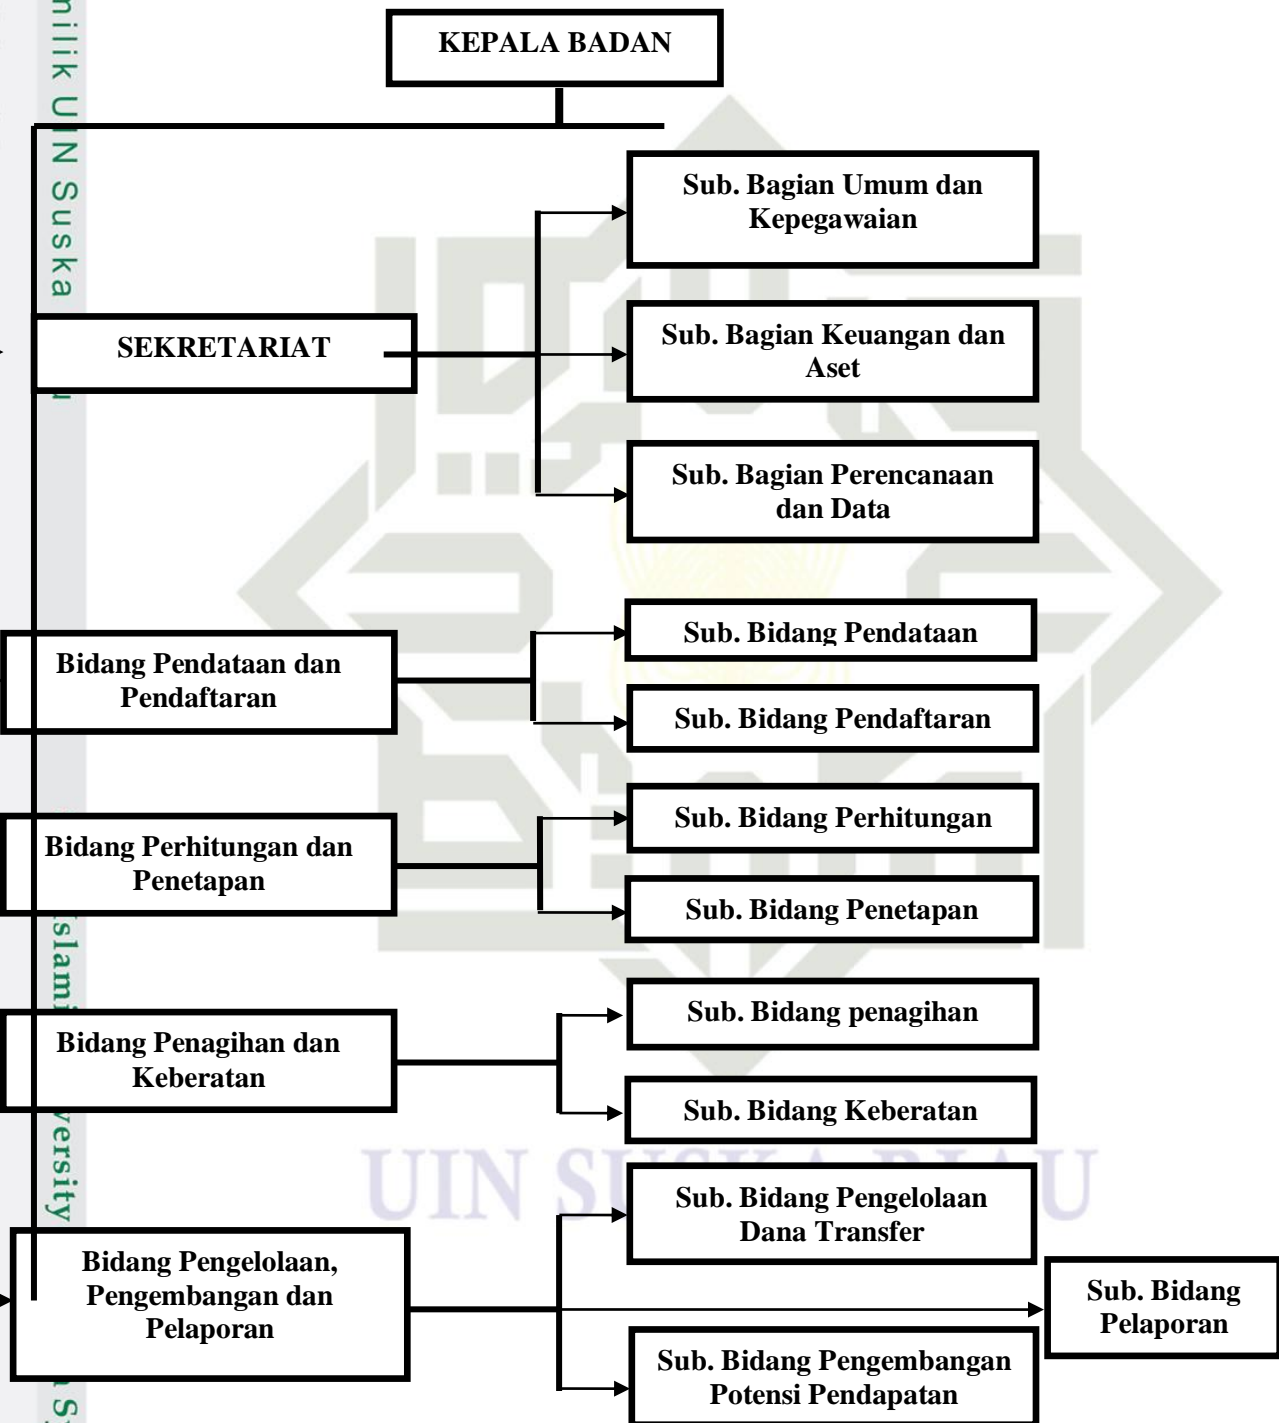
milik UIN Suska

KEPALA BADAN

SEKRETARIAT

Sub. Bagian Umum dan Kepegawaian

Sub. Bagian Keuangan dan Aset

Sub. Bagian Perencanaan dan Data

Bidang Pendataan dan Pendaftaran

Sub. Bidang Pendataan

Sub. Bidang Pendaftaran

Bidang Perhitungan dan Penetapan

Sub. Bidang Perhitungan

Sub. Bidang Penetapan

Bidang Penagihan dan Keberatan

Sub. Bidang penagihan

Sub. Bidang Keberatan

Bidang Pengelolaan, Pengembangan dan Pelaporan

Sub. Bidang Pengelolaan Dana Transfer

Sub. Bidang Pelaporan

Sub. Bidang Pengembangan Potensi Pendapatan

UIN SUSKA RIAU

Islamic University